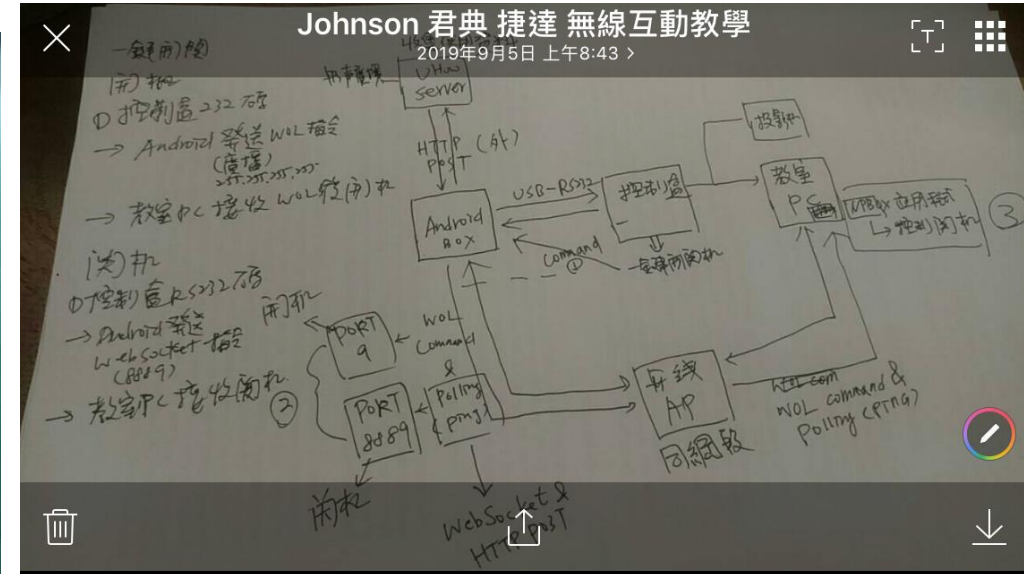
Johnson 君典 捷達 無線互動教學
2019年9月5日 上午8:43 >

一鍵開關
開机
①控制盒 232 碼
→ Android 發送 WOL 指令 (廣播) 255.255.255.255
→ 教室PC 接收 WOL後開机

關机
①控制盒 RS232 碼
→ Android 發送 WebSocket 指令 (8889)
→ 教室PC 接收關机 ②

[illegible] 用戶權限
UHow server
HTTP (外) POST
Android BOX
USB-RS232
控制盒
投影机
教室 PC
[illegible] 應用程式 → 控制關机 ③
Command ①
一鍵開關机
WOL Command &
Polling ping
PORT 9
開机
PORT 8889
關机
WebSocket & HTTP POST
無線 AP
同網段
WOL command & Polling (PING)